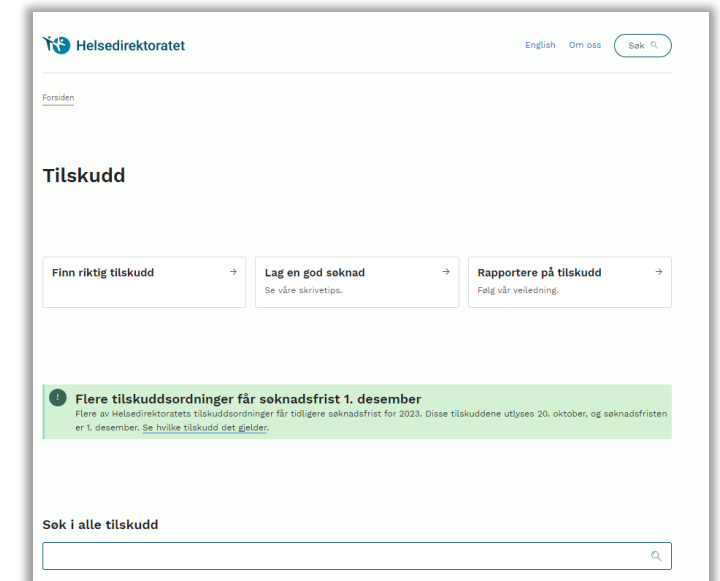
Helsedirektoratet

English Om oss Søk

Forsiden

Tilskudd

Finn riktig tilskudd →

Lag en god søknad →
Se våre skrivetips.

Rapportere på tilskudd →
Følg vår veiledning.

!
Flere tilskuddsordninger får søknadsfrist 1. desember
Flere av Helsedirektoratets tilskuddsordninger får tidligere søknadsfrist for 2023. Disse tilskuddene utlyses 20. oktober, og søknadsfristen er 1. desember. Se hvilke tilskudd det gjelder.

Søk i alle tilskudd